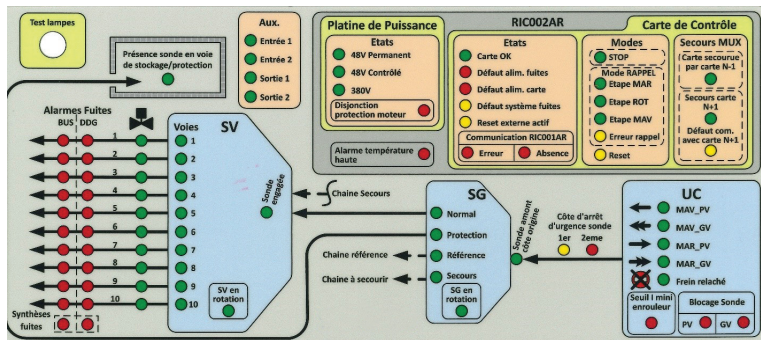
Test lampes

Présence sonde en voie de stockage/protection

Aux.
Entrée 1
Entrée 2
Sortie 1
Sortie 2

Platine de Puissance
RIC002AR
Carte de Contrôle

Etats
48V Permanent
48V Contrôlé
380V
Disjonction protection moteur

Alarme température haute

Etats
Carte OK
Défaut alim. fuites
Défaut alim. carte
Défaut système fuites
Reset externe actif
Communication RIC001AR
Erreur
Absence

Modes
STOP
Mode RAPPEL
Etape MAR
Etape ROT
Etape MAV
Erreur rappel
Reset

Secours MUX
Carte secourue par carte N-1
Secours carte N+1
Défaut com. avec carte N+1

Alarmes Fuites
BUS
DDG

Voies
1
2
3
4
5
6
7
8
9
10

1
2
3
4
5
6
7
8
9
10

SV
Sonde engagée
SV en rotation

Chaine Secours

SG
Normal
Protection
Référence
Secours
SG en rotation

Chaine référence
Chaine à secourir

Sonde amont côté origine

Côte d'arrêt d'urgence sonde
1er
2eme

UC
MAV_PV
MAV_GV
MAR_PV
MAR_GV
Frein relaché

Seuil I mini enrouleur

Blocage Sonde
PV
GV

Synthèses fuites